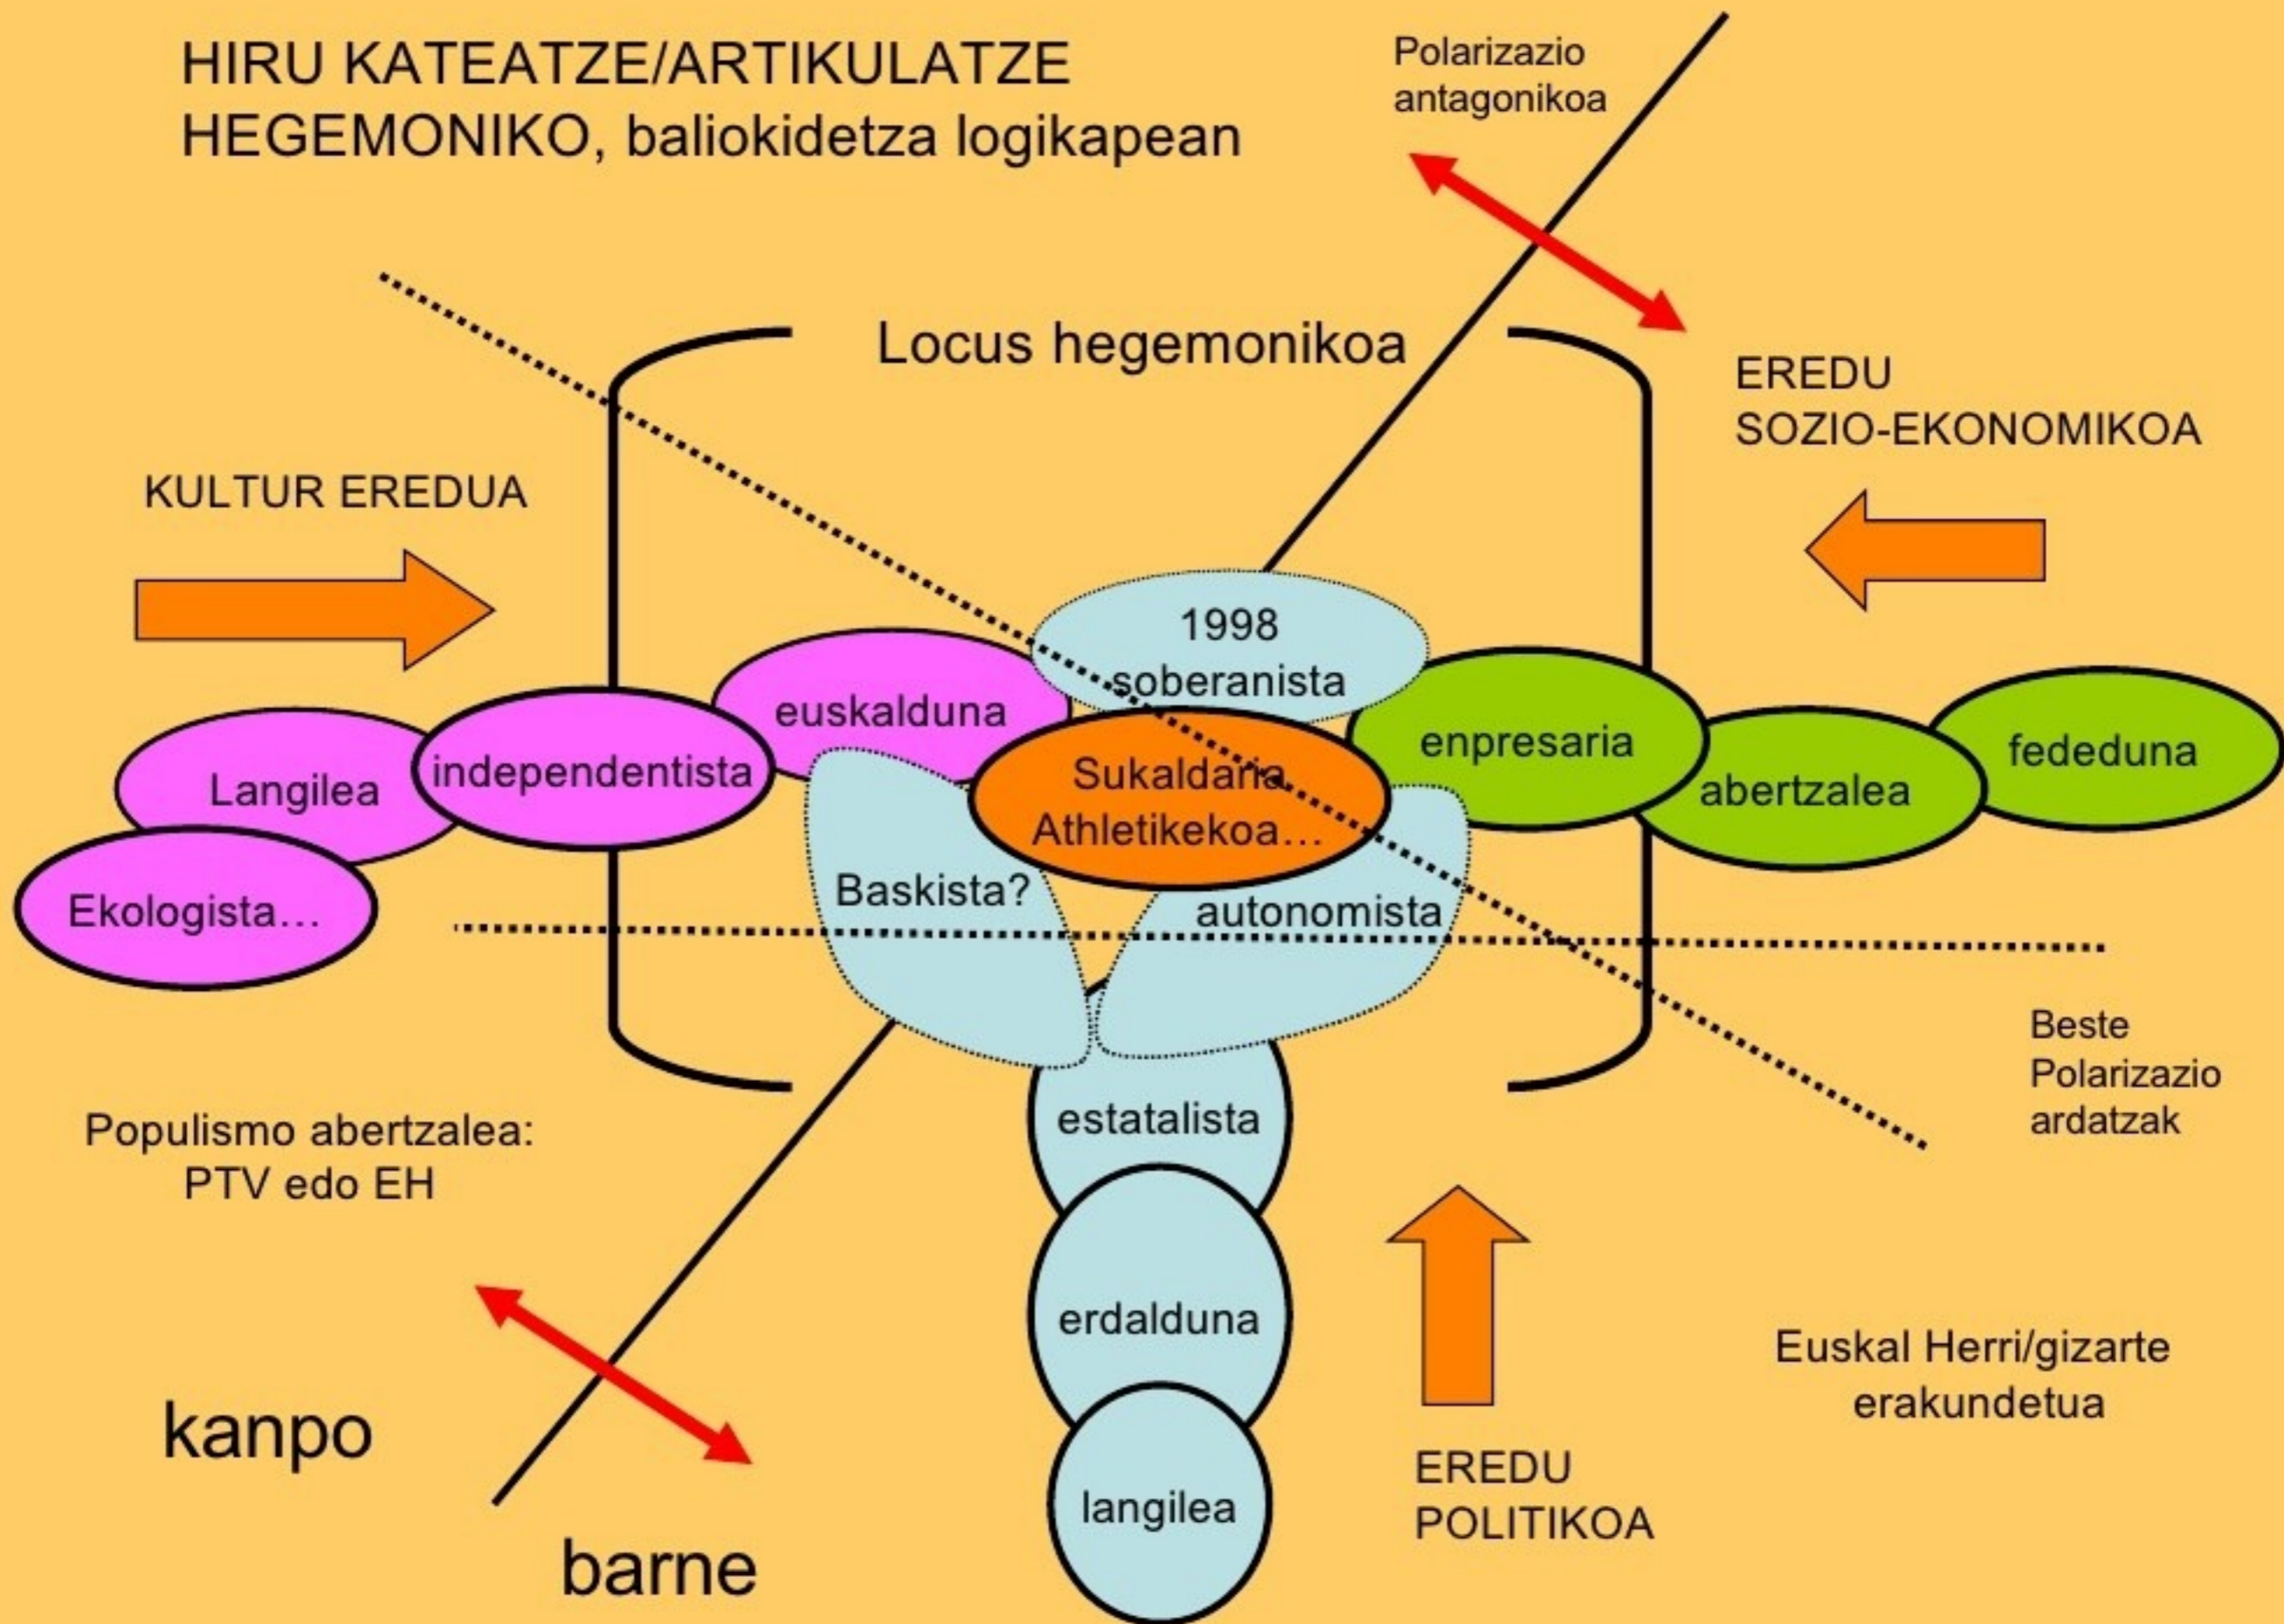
HIRU KATEATZE/ARTIKULATZE HEGEMONIKO, baliokidetza logikapean

Polarizazio antagonikoa

Locus hegemonikoa

EREDU SOZIO-EKONOMIKOA

KULTUR EREDUA

1998 soberanista

euskalduna

enpresaria

fededuna

abertzalea

Langilea

independentista

Sukaldaria Athletikekoa…

Ekologista…

Baskista?

autonomista

Beste Polarizazio ardatzak

estatalista

Populismo abertzalea: PTV edo EH

erdalduna

Euskal Herri/gizarte erakundetua

kanpo

langilea

EREDU POLITIKOA

barne